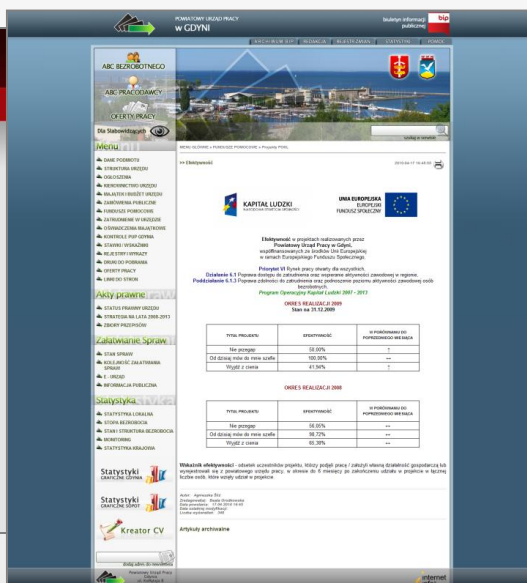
POWIATOWY URZĄD PRACY
W GDYNI

biuletyn informacji publicznej
bip

ABC BEZROBOTNEGO
ABC PRACODAWCY
OFERTY PRACY
Dla Słabowidzących

Menu
DANE PODMIOTU
STRUKTURA URZĘDU
OGŁOSZENIA
KIEROWNICTWO URZĘDU
MAJĄTEK I BUDŻET URZĘDU
ZAMÓWIENIA PUBLICZNE
FUNDUSZE POMOCOWE
ZATRUDNIENIE W URZĘDZIE
OŚWIADCZENIA MAJĄTKOWE
KONTROLE PUP GDYNIA
STAWKI I WSKAŹNIKI
REJESTRY I WYKAZY
DRUKI DO POBRANIA
OFERTY PRACY
LINKI DO STRON

Akty prawne
STATUS PRAWNY URZĘDU
STRATEGIA NA LATA 2008-2013
ZBIORY PRZEPISÓW

Załatwianie Spraw
STAN SPRAW
KOLEJNOŚĆ ZAŁATWIANIA SPRAW
E - URZĄD
INFORMACJA PUBLICZNA

Statystyka
STATYSTYKA LOKALNA
STOPA BEZROBOCIA
STAN I STRUKTURA BEZROBOCIA
MONITORING
STATYSTYKA KRAJOWA

Statystyki
Statystyki
Kreator CV

MENU GŁÓWNE » FUNDUSZE POMOCOWE » Projekty POKL

>> Efektywność

KAPITAŁ LUDZKI
UNIA EUROPEJSKA
EUROPEJSKI FUNDUSZ SPOŁECZNY

Efektywność w projektach realizowanych przez Powiatowy Urząd Pracy w Gdyni, współfinansowanych ze środków Unii Europejskiej w ramach Europejskiego Funduszu Społecznego.

Priorytet VI Rynek pracy otwarty dla wszystkich.
Działanie 6.1 Poprawa dostępu do zatrudnienia oraz wspieranie aktywności zawodowej w regionie.
Poddziałanie 6.1.3 Poprawa zdolności do zatrudnienia oraz podnoszenie poziomu aktywności zawodowej osób bezrobotnych.
Program Operacyjny Kapitał Ludzki 2007 - 2013

OKRES REALIZACJI 2009
Stan na 31.12.2009

| TYTUŁ PROJEKTU | SKUTECZNOŚĆ | W PORÓWNANIU DO POPRZEDNIEGO MIESIĄCA |
|---|---|---|
| Nie przegap | 59.00% | ↑ |
| Od dzisiaj mów do mnie szefie | 100.00% | --- |
| Wyjdź z cienia | 41.50% | ↑ |

OKRES REALIZACJI 2008

| TYTUŁ PROJEKTU | SKUTECZNOŚĆ | W PORÓWNANIU DO POPRZEDNIEGO MIESIĄCA |
|---|---|---|
| Nie przegap | 56.00% | --- |
| Od dzisiaj mów do mnie szefie | 98.72% | --- |
| Wyjdź z cienia | 65.38% | --- |

Wskaźnik efektywności - odsetek uczestników projektu, którzy podjęli pracę / założyli własną działalność gospodarczą lub wyrejestrowali się z powiatowego urzędu pracy, w okresie do 6 miesięcy po zakończeniu udziału w projekcie w łącznej liczbie osób, które wzięły udział w projekcie.

Artykuły archiwalne

internet